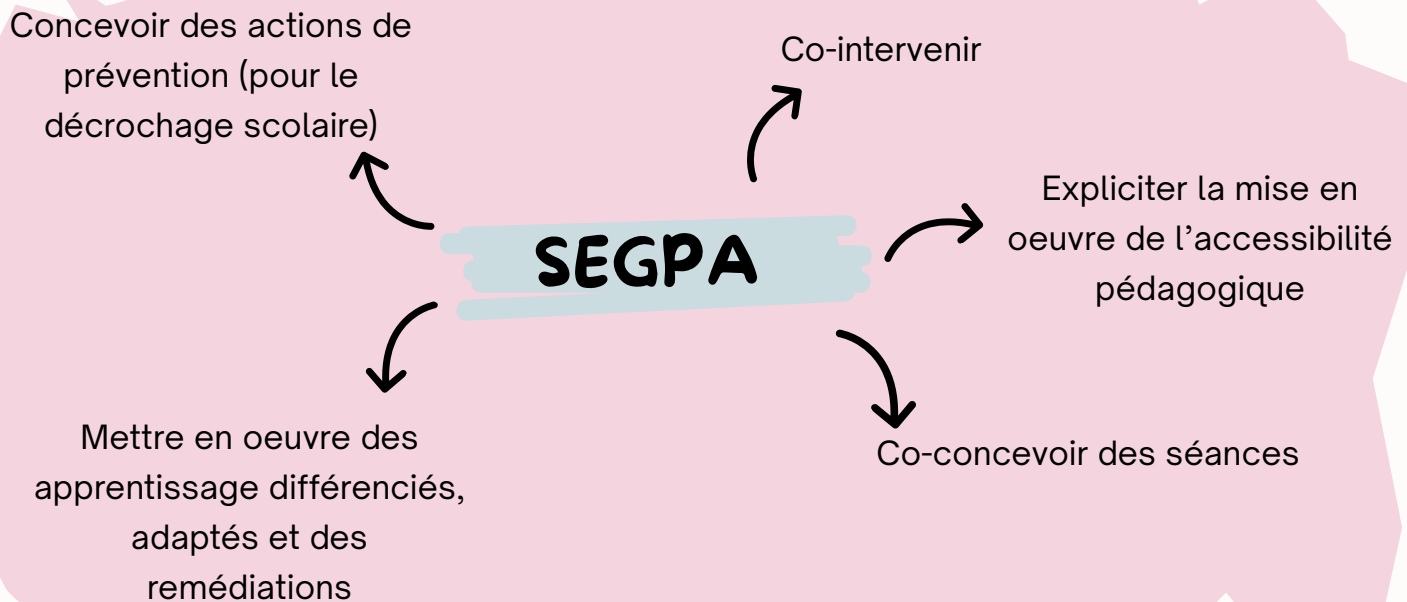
SEGPA

Concevoir des actions de prévention (pour le décrochage scolaire)

Co-intervenir

Expliciter la mise en oeuvre de l’accessibilité pédagogique

Co-concevoir des séances

Mettre en oeuvre des apprentissage différenciés, adaptés et des remédiations